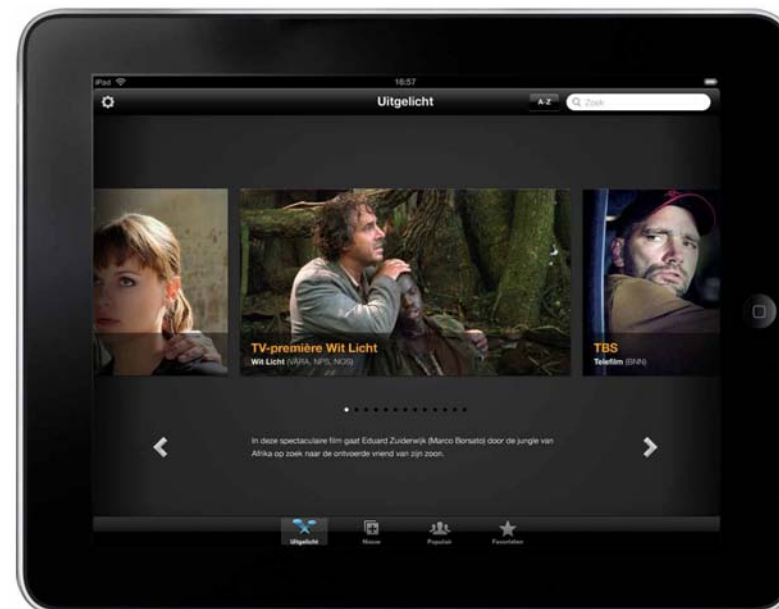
iPad
16:57
Uitgelicht
A-Z
Zoek

TV-première Wit Licht
Wit Licht (VARA, NPS, NOS)

TBS
Telefilm (BNN)

In deze spectaculaire film gaat Eduard Zuiderwijk (Marco Borsato) door de jungle van Afrika op zoek naar de ontvoerde vriend van zijn zoon.

Uitgelicht
Nieuw
Populair
Favorieten